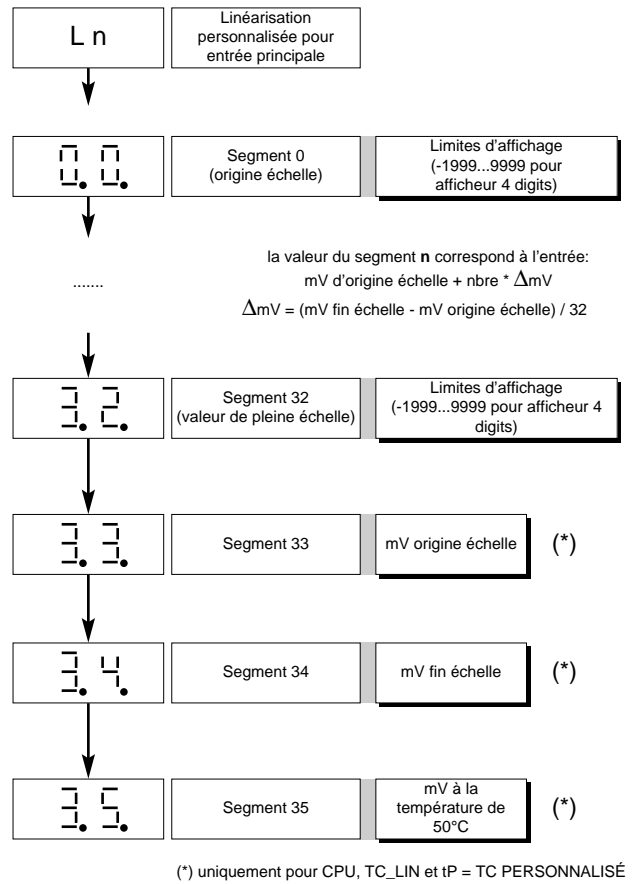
L n

Linéarisation personnalisée pour entrée principale

0. 0.

Segment 0 (origine échelle)

Limites d'affichage (-1999...9999 pour afficheur 4 digits)

la valeur du segment **n** correspond à l'entrée:
mV d'origine échelle + nbre * $\Delta$mV
$\Delta$mV = (mV fin échelle - mV origine échelle) / 32

.......

3. 2.

Segment 32 (valeur de pleine échelle)

Limites d'affichage (-1999...9999 pour afficheur 4 digits)

3. 3.

Segment 33

mV origine échelle

(*)

3. 4.

Segment 34

mV fin échelle

(*)

3. 5.

Segment 35

mV à la température de 50°C

(*)

(*) uniquement pour CPU, TC_LIN et tP = TC PERSONNALISÉ